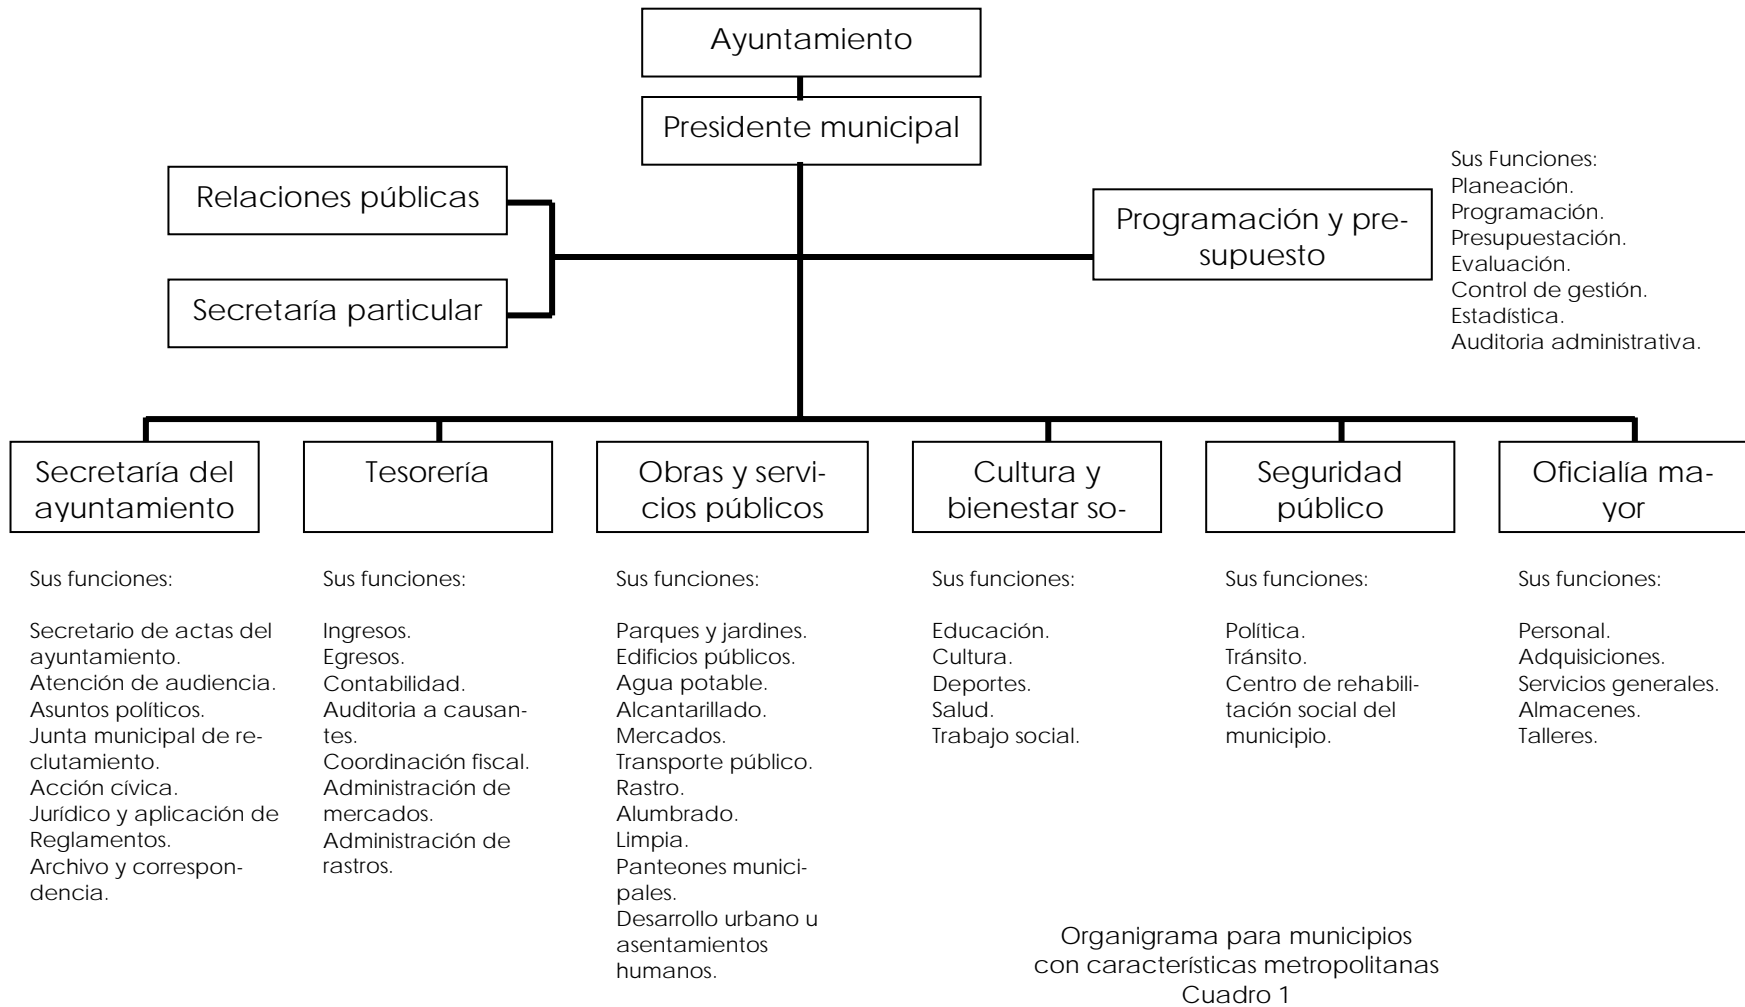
Ayuntamiento

Presidente municipal

Relaciones públicas

Secretaría particular

Programación y presupuesto

Sus Funciones:
Planeación.
Programación.
Presupuestación.
Evaluación.
Control de gestión.
Estadística.
Auditoria administrativa.

Secretaría del ayuntamiento

Sus funciones:

Secretario de actas del ayuntamiento.
Atención de audiencia.
Asuntos políticos.
Junta municipal de reclutamiento.
Acción cívica.
Jurídico y aplicación de Reglamentos.
Archivo y correspondencia.

Tesorería

Sus funciones:

Ingresos.
Egresos.
Contabilidad.
Auditoria a causantes.
Coordinación fiscal.
Administración de mercados.
Administración de rastros.

Obras y servicios públicos

Sus funciones:

Parques y jardines.
Edificios públicos.
Agua potable.
Alcantarillado.
Mercados.
Transporte público.
Rastro.
Alumbrado.
Limpia.
Panteones municipales.
Desarrollo urbano u asentamientos humanos.

Cultura y bienestar so-

Sus funciones:

Educación.
Cultura.
Deportes.
Salud.
Trabajo social.

Seguridad público

Sus funciones:

Política.
Tránsito.
Centro de rehabilitación social del municipio.

Oficialía mayor

Sus funciones:

Personal.
Adquisiciones.
Servicios generales.
Almacenes.
Talleres.

Organigrama para municipios con características metropolitanas
Cuadro 1